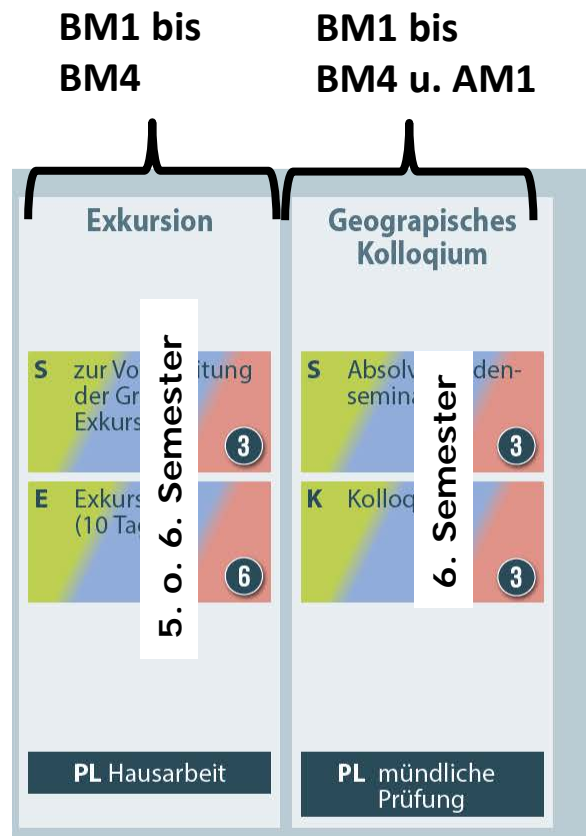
BM1 bis BM4

BM1 bis BM4 u. AM1

Exkursion

S zur Vo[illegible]itung der Gr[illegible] Exkurs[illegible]
3

E Exkurs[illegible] (10 Ta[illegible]
6

5. o. 6. Semester

PL Hausarbeit

Geograpisches Kolloqium

S Absolv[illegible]den- semina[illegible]
3

K Kolloq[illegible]
3

6. Semester

PL mündliche Prüfung